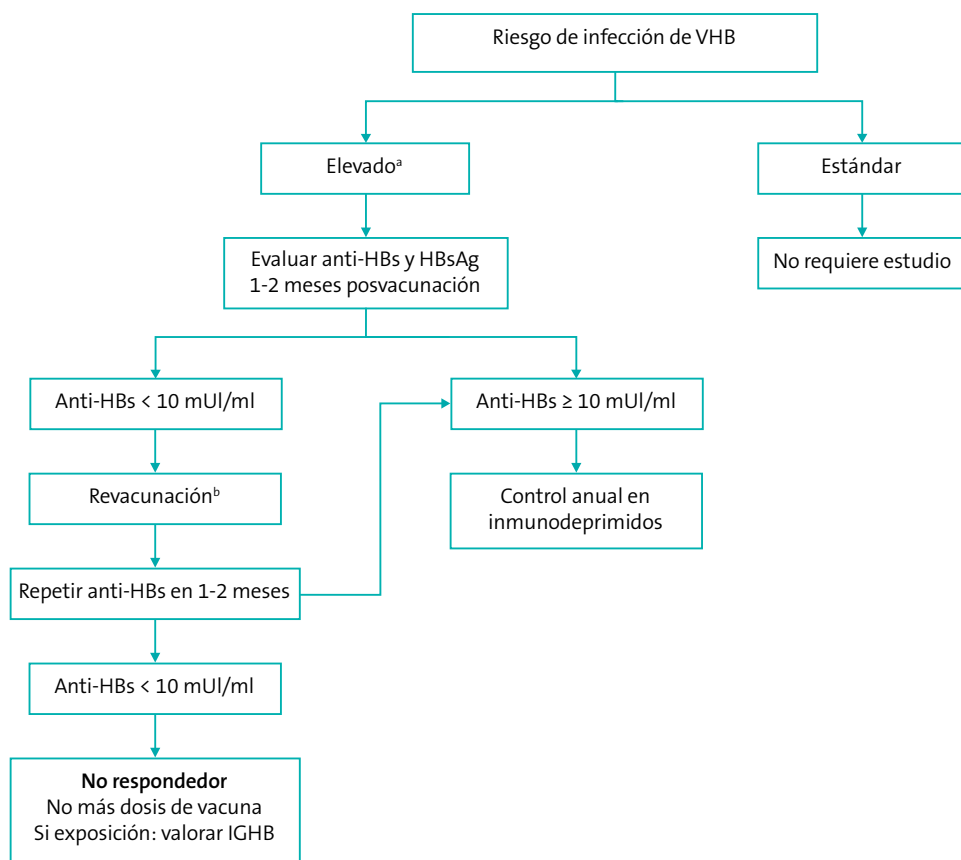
Riesgo de infección de VHB

Elevado$^{a}$

Estándar

No requiere estudio

Evaluar anti-HBs y HBsAg 1-2 meses posvacunación

Anti-HBs < 10 mUl/ml

Anti-HBs ≥ 10 mUl/ml

Control anual en inmunodeprimidos

Revacunación$^{b}$

Repetir anti-HBs en 1-2 meses

Anti-HBs < 10 mUl/ml

**No respondedor**
No más dosis de vacuna
Si exposición: valorar IGHB